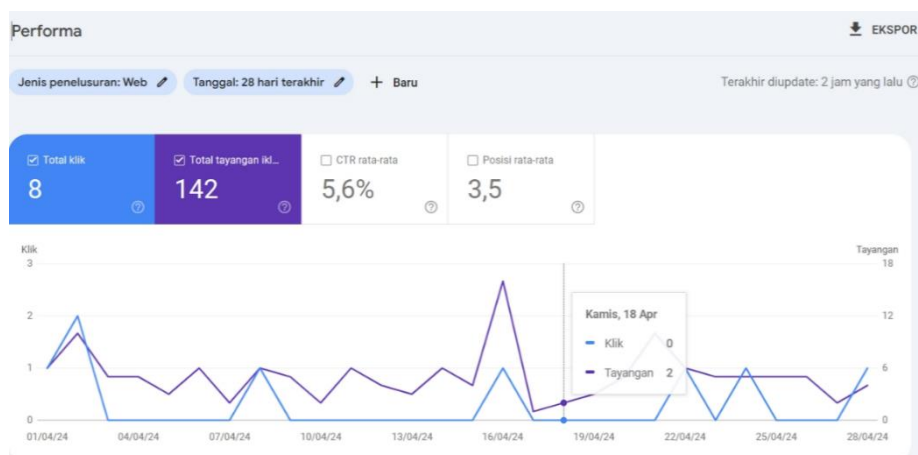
Performa

EKSPOR

Jenis penelusuran: Web

Tanggal: 28 hari terakhir

Baru

Terakhir diupdate: 2 jam yang lalu

Total klik
8

Total tayangan ikl...
142

CTR rata-rata
5,6%

Posisi rata-rata
3,5

Klik

Tayangan

3
2
1
0

18
12
6
0

01/04/24
04/04/24
07/04/24
10/04/24
13/04/24
16/04/24
19/04/24
22/04/24
25/04/24
28/04/24

Kamis, 18 Apr
Klik 0
Tayangan 2